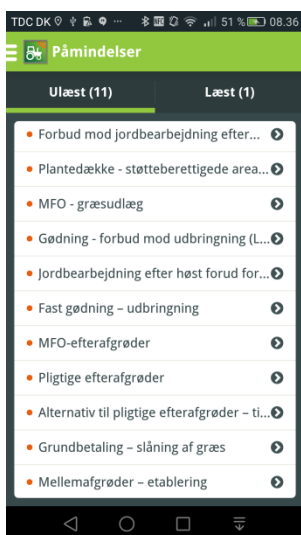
TDC DK ... 51 % 08.36

Påmindelser

Ulæst (11)

Læst (1)

Forbud mod jordbearbejdning efter...

Plantedække - støtteberettigede area...

MFO - græsudlæg

Gødning - forbud mod udbringning (L...

Jordbearbejdning efter høst forud for...

Fast gødning – udbringning

MFO-efterafgrøder

Pligtige efterafgrøder

Alternativ til pligtige efterafgrøder – ti...

Grundbetaling – slåning af græs

Mellemafgrøder – etablering